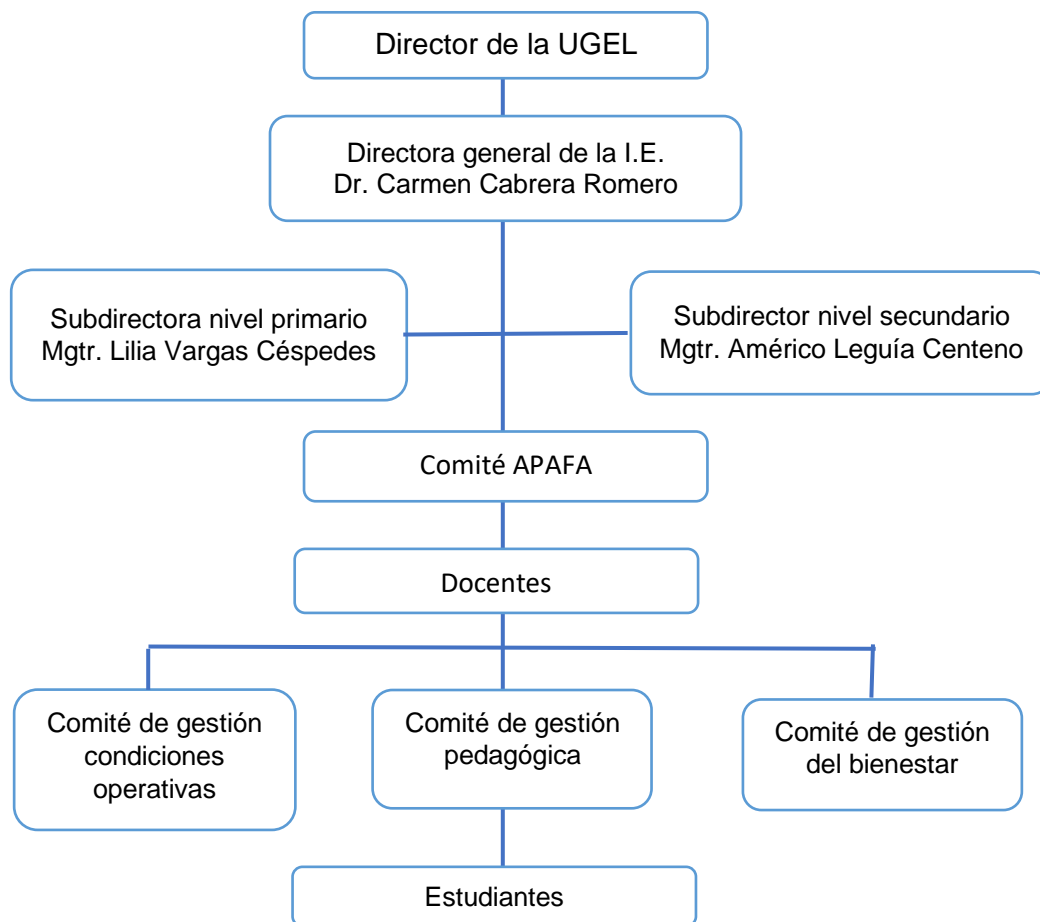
Director de la UGEL

Directora general de la I.E.
Dr. Carmen Cabrera Romero

Subdirectora nivel primario
Mgtr. Lilia Vargas Céspedes

Subdirector nivel secundario
Mgtr. Américo Leguía Centeno

Comité APAFA

Docentes

Comité de gestión condiciones operativas

Comité de gestión pedagógica

Comité de gestión del bienestar

Estudiantes